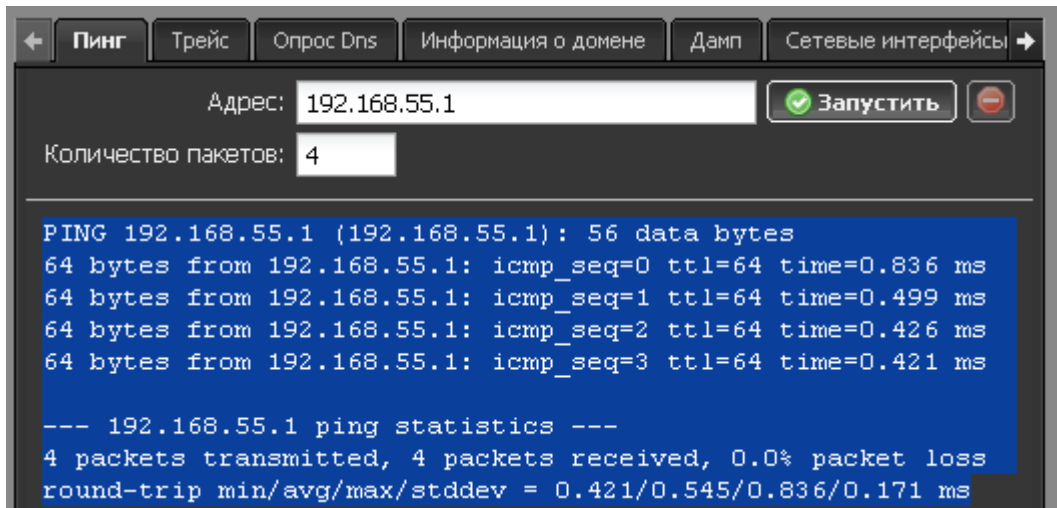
Пинг | Трейс | Опрос Dns | Информация о домене | Дамп | Сетевые интерфейсы

Адрес: 192.168.55.1 Запустить

Количество пакетов: 4

PING 192.168.55.1 (192.168.55.1): 56 data bytes
64 bytes from 192.168.55.1: icmp_seq=0 ttl=64 time=0.836 ms
64 bytes from 192.168.55.1: icmp_seq=1 ttl=64 time=0.499 ms
64 bytes from 192.168.55.1: icmp_seq=2 ttl=64 time=0.426 ms
64 bytes from 192.168.55.1: icmp_seq=3 ttl=64 time=0.421 ms

--- 192.168.55.1 ping statistics ---
4 packets transmitted, 4 packets received, 0.0% packet loss
round-trip min/avg/max/stddev = 0.421/0.545/0.836/0.171 ms